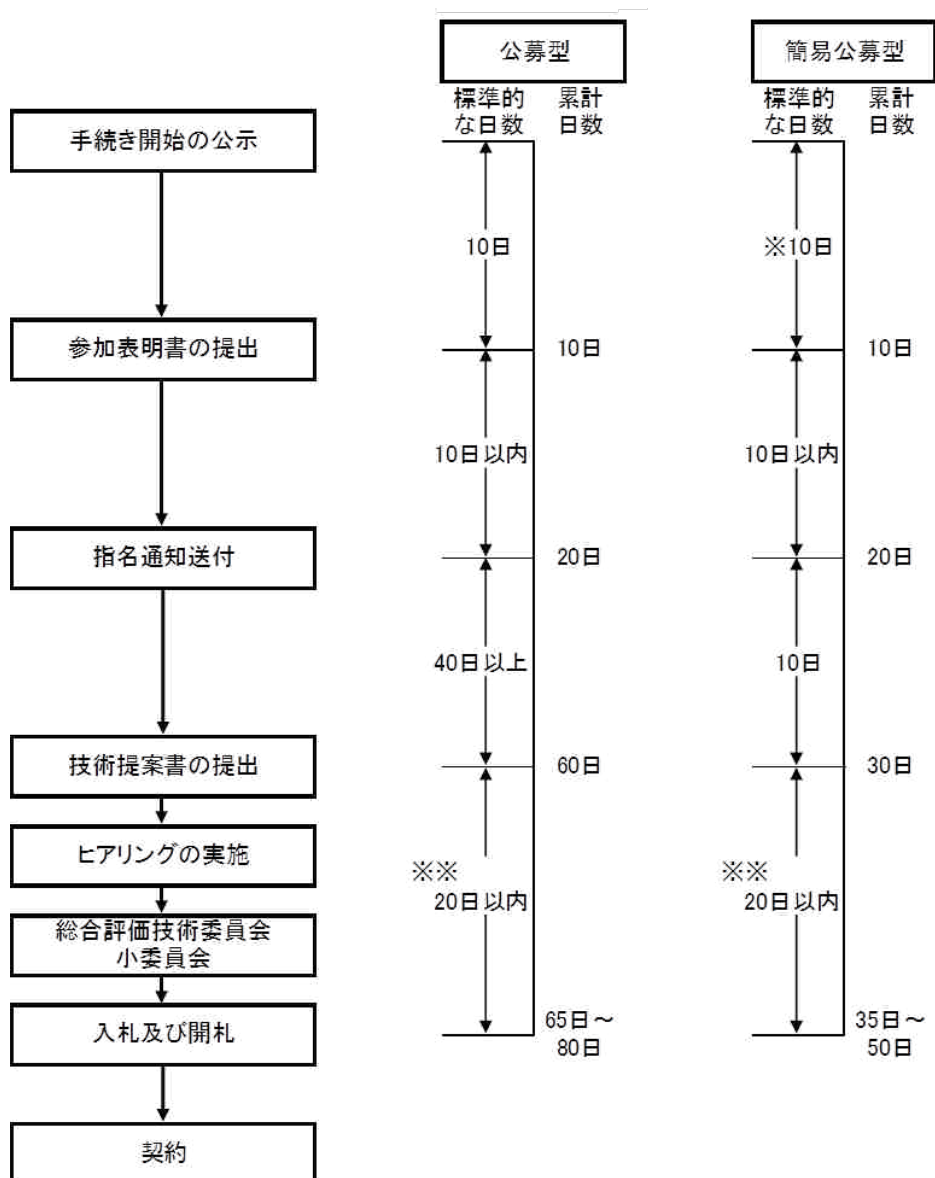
手続き開始の公示

参加表明書の提出

指名通知送付

技術提案書の提出

ヒアリングの実施

総合評価技術委員会
小委員会

入札及び開札

契約

公募型

標準的な日数 累計日数

10日

10日

10日以内

20日

40日以上

60日

※※
20日以内

65日～80日

簡易公募型

標準的な日数 累計日数

※10日

10日

10日以内

20日

10日

30日

※※
20日以内

35日～50日